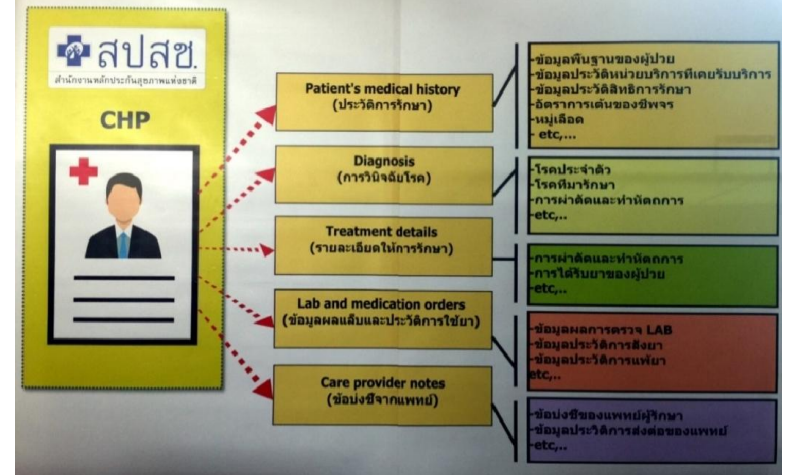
สปสช.
สำนักงานหลักประกันสุขภาพแห่งชาติ

CHP

Patient's medical history
(ประวัติการรักษา)

-ข้อมูลพื้นฐานของผู้ป่วย
-ข้อมูลประวัติหน่วยบริการที่เคยรับบริการ
-ข้อมูลประวัติสิทธิการรักษา
-อัตราการเต้นของชีพจร
-หมู่เลือด
- etc,...

Diagnosis
(การวินิจฉัยโรค)

-โรคประจำตัว
-โรคที่มารักษา
-การผ่าตัดและทำหัตถการ
-etc,..

Treatment details
(รายละเอียดในการรักษา)

-การผ่าตัดและทำหัตถการ
-การได้รับยาของผู้ป่วย
-etc,..

Lab and medication orders
(ข้อมูลผลแล็บและประวัติการใช้ยา)

-ข้อมูลผลการตรวจ LAB
-ข้อมูลประวัติการสั่งยา
-ข้อมูลประวัติการแพ้ยา
etc,..

Care provider notes
(ข้อบ่งชี้จากแพทย์)

-ข้อบ่งชี้ของแพทย์ผู้รักษา
-ข้อมูลประวัติการส่งต่อของแพทย์
-etc,..